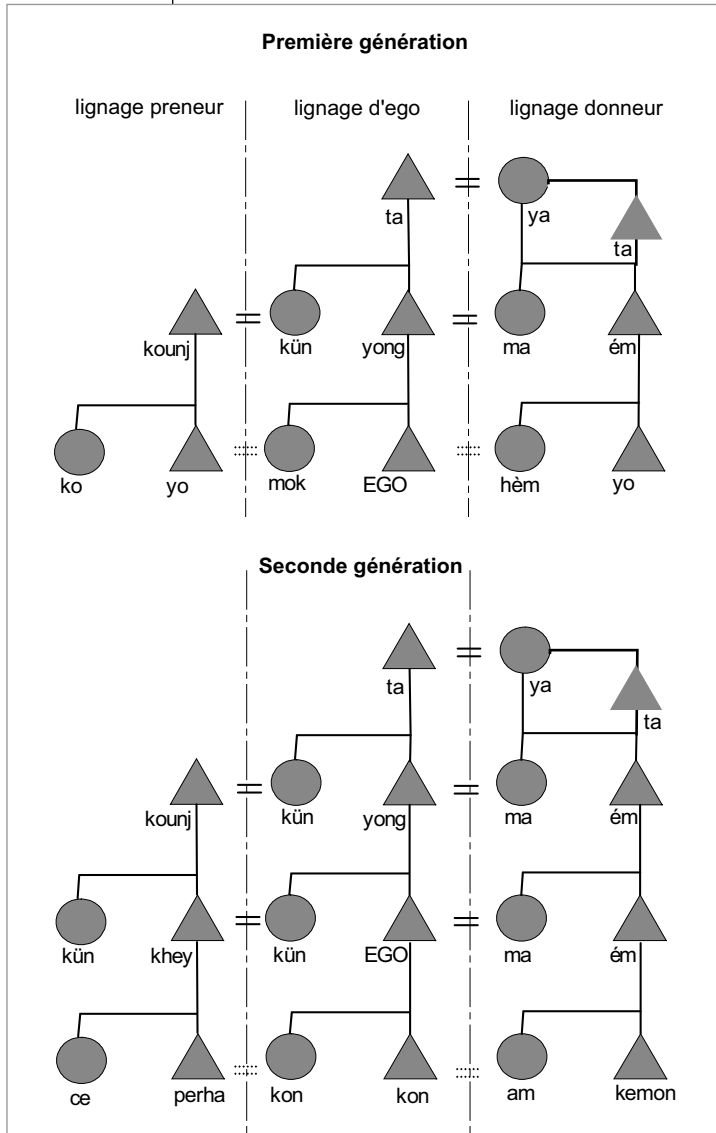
Première génération

lignage preneur

lignage d'ego

lignage donneur

ta

ya

ta

kounj

kün

yong

ma

ém

ko

yo

mok

EGO

hèm

yo

Seconde génération

ta

ya

ta

kounj

kün

yong

ma

ém

kün

khey

kün

EGO

ma

ém

ce

perha

kon

kon

am

kemon